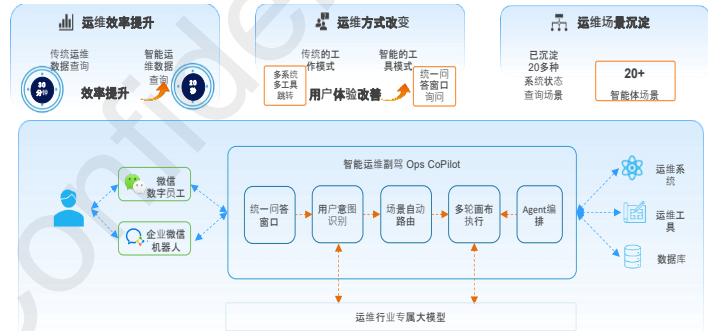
运维效率提升

传统运维数据查询

20分钟

智能运维数据查询

效率提升

运维方式改变

传统的工作模式

多系统多工具跳转

智能的工具模式

统一问答窗口询问

用户体验改善

运维场景沉淀

已沉淀20多种系统状态查询场景

20+

智能体场景

微信数字员工

企业微信机器人

智能运维副驾 Ops CoPilot

统一问答窗口

用户意图识别

场景自动路由

多轮画布执行

Agent编排

运维系统

运维工具

数据库

运维行业专属大模型